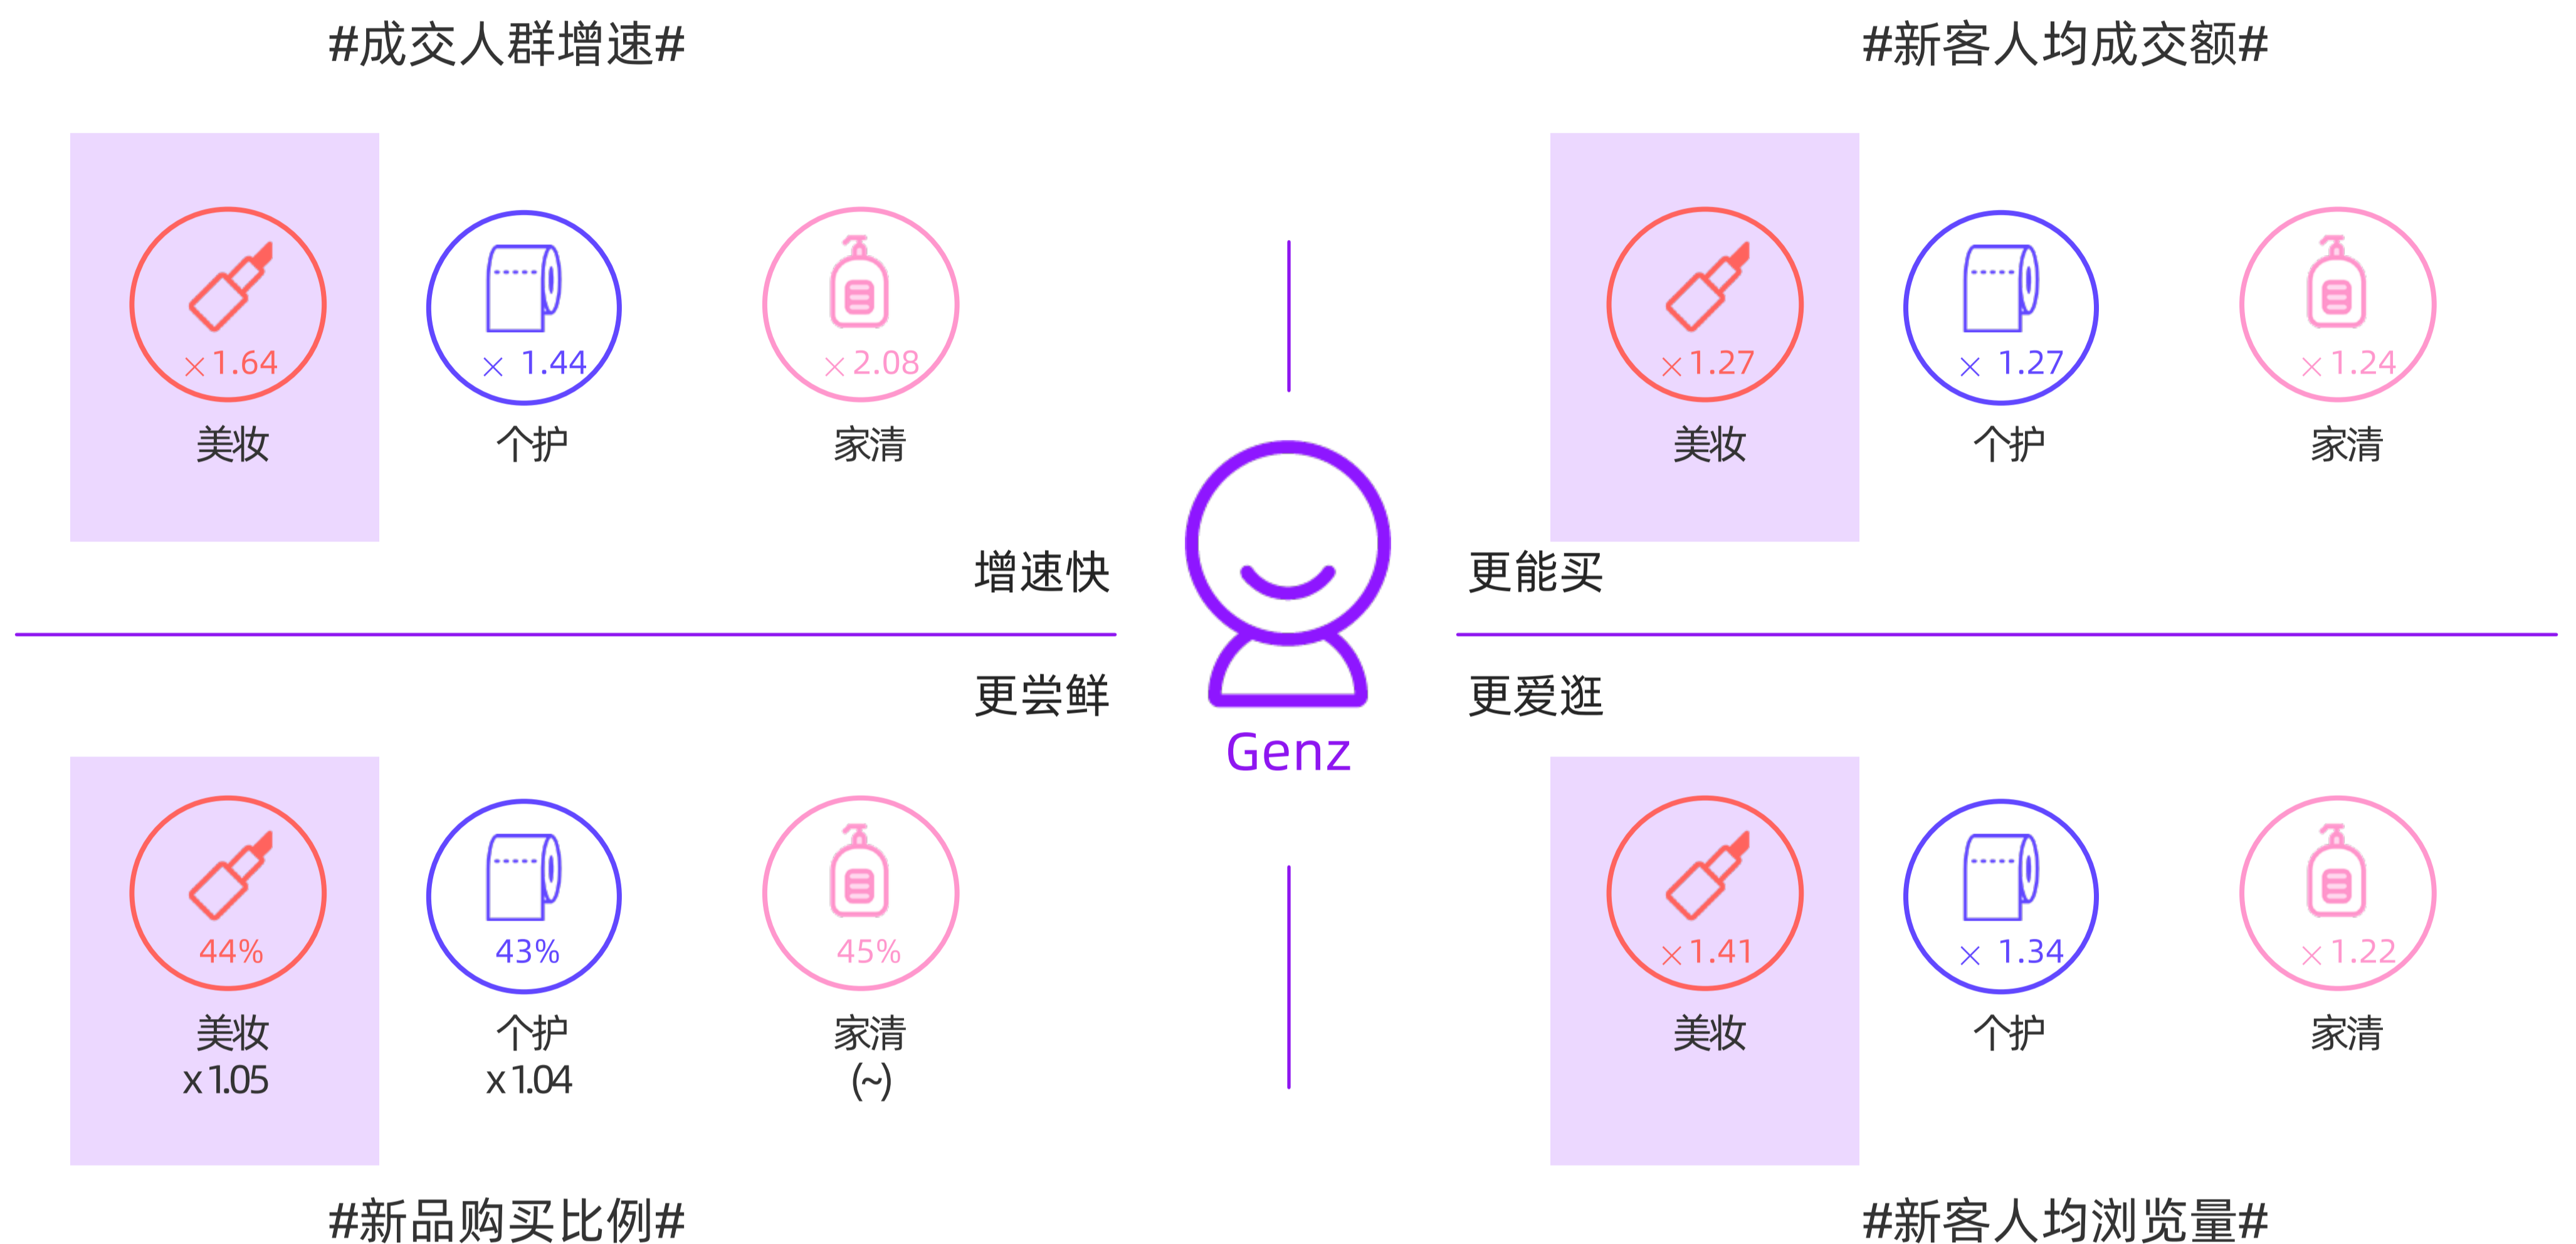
#成交人群增速#

×1.64
美妆

× 1.44
个护

× 2.08
家清

增速快

#新客人均成交额#

×1.27
美妆

× 1.27
个护

× 1.24
家清

更能买

Genz

更尝鲜

44%
美妆
x 1.05

43%
个护
x 1.04

45%
家清
(~)

#新品购买比例#

更爱逛

×1.41
美妆

× 1.34
个护

× 1.22
家清

#新客人均浏览量#